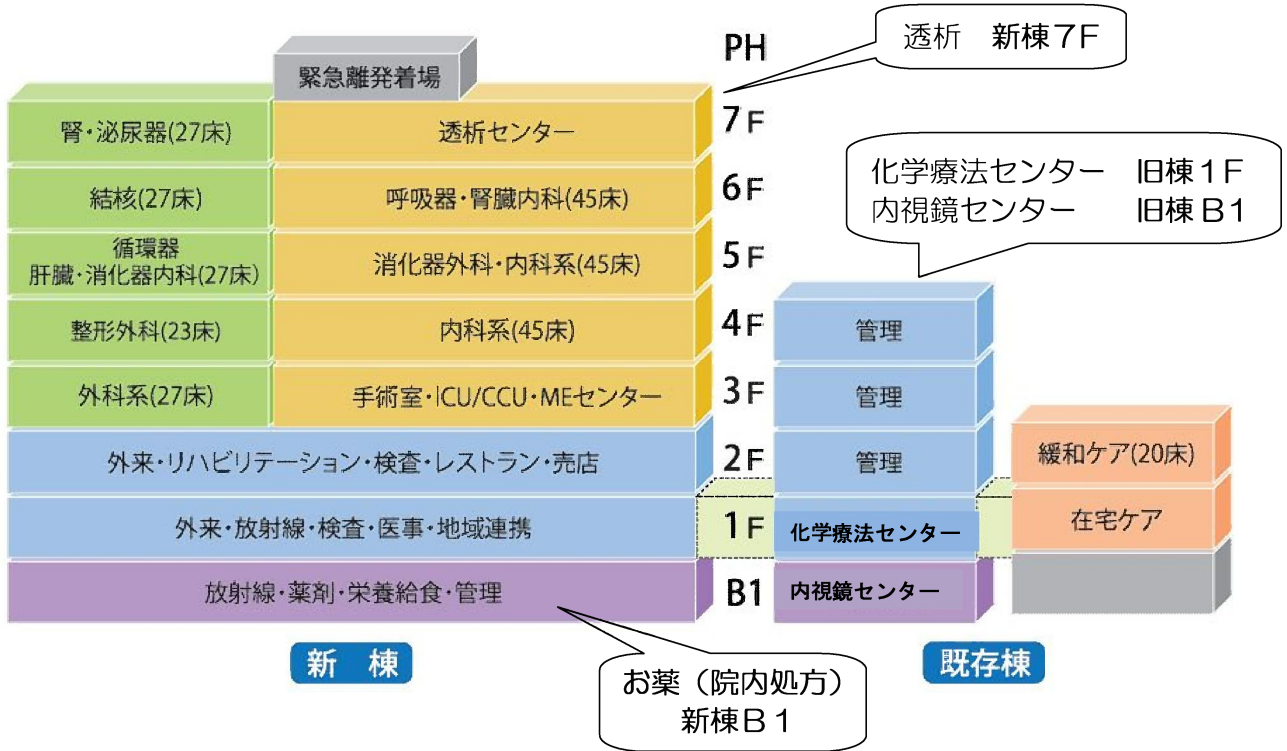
透析　新棟7F

PH

緊急離発着場

腎・泌尿器(27床)

透析センター

7F

化学療法センター　旧棟1F
内視鏡センター　旧棟B1

結核(27床)

呼吸器・腎臓内科(45床)

6F

循環器
肝臓・消化器内科(27床)

消化器外科・内科系(45床)

5F

整形外科(23床)

内科系(45床)

4F

管理

外科系(27床)

手術室・ICU/CCU・MEセンター

3F

管理

外来・リハビリテーション・検査・レストラン・売店

2F

管理

緩和ケア(20床)

外来・放射線・検査・医事・地域連携

1F

化学療法センター

在宅ケア

放射線・薬剤・栄養給食・管理

B1

内視鏡センター

新　棟

既存棟

お薬（院内処方）
新棟B1